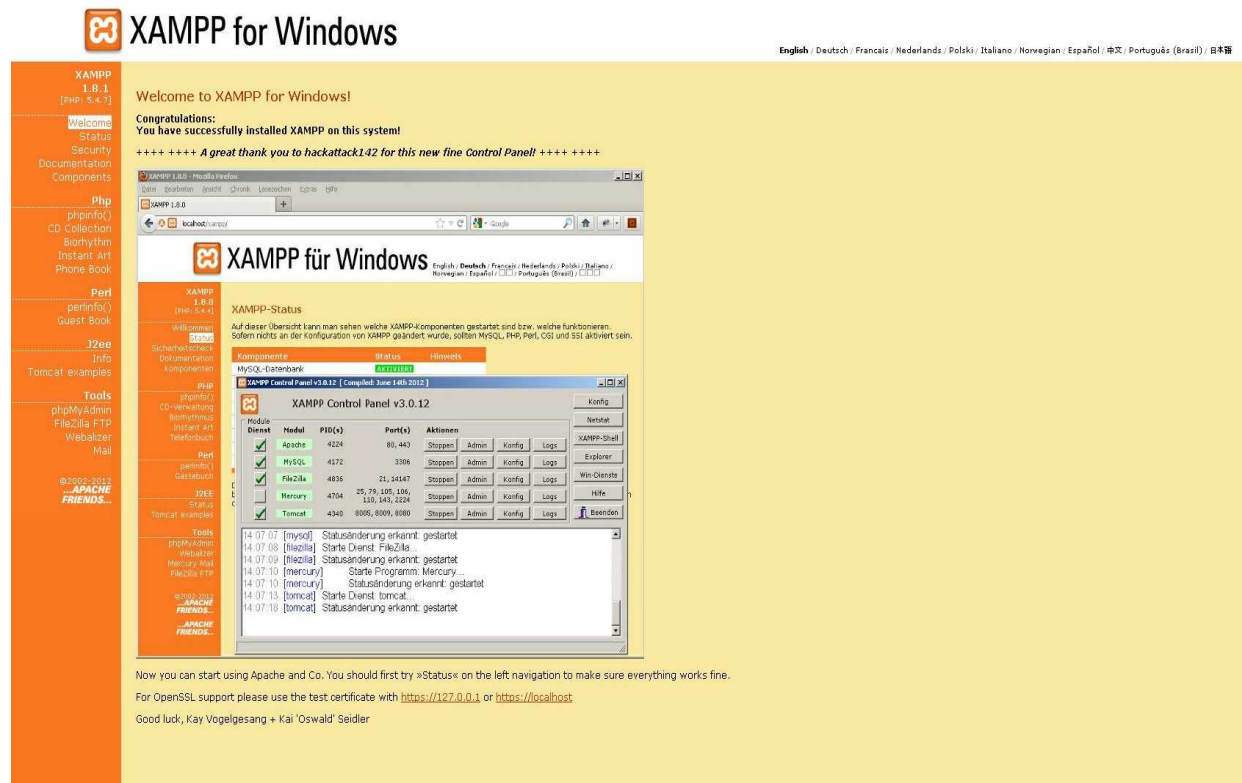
XAMPP for Windows

English / Deutsch / Francais / Nederlands / Polski / Italiano / Norwegian / Español / 中文 / Português (Brasil) / 日本語

XAMPP
1.8.1
[PHP: 5.4.7]

Welcome
Status
Security
Documentation
Components

Php
phpinfo()
CD Collection
Biorhythm
Instant Art
Phone Book

Perl
perlinfo()
Guest Book

J2ee
Info
Tomcat examples

Tools
phpMyAdmin
FileZilla FTP
Webalizer
Mail

©2002-2012
...APACHE
FRIENDS...

Welcome to XAMPP for Windows!

Congratulations:
You have successfully installed XAMPP on this system!

++++ ++++ A great thank you to hackattack142 for this new fine Control Panel! ++++ ++++

XAMPP 1.8.0 - Mozilla Firefox
Datei Bearbeiten Ansicht Chronik Lesezeichen Extras Hilfe
XAMPP 1.8.0
localhost/xampp/
Google

XAMPP für Windows
English / Deutsch / Francais / Nederlands / Polski / Italiano / Norwegian / Español / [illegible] / Português (Brasil) / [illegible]

XAMPP
1.8.0
[PHP: 5.4.4]
Willkommen
Status
Sicherheitscheck
Dokumentation
Komponenten
PHP
phpinfo()
CD-Verwaltung
Biorhythmus
Instant Art
Telefonbuch
Perl
perlinfo()
Gästebuch
J2EE
Status
Tomcat examples
Tools
phpMyAdmin
Webalizer
Mercury Mail
FileZilla FTP
©2002-2012
...APACHE
FRIENDS...
...APACHE
FRIENDS...

XAMPP-Status
Auf dieser Übersicht kann man sehen welche XAMPP-Komponenten gestartet sind bzw. welche funktionieren. Sofern nichts an der Konfiguration von XAMPP geändert wurde, sollten MySQL, PHP, Perl, CGI und SSI aktiviert sein.

| Komponente | Status | Hinweis |
|---|---|---|
| MySQL-Datenbank | AKTIVIERT | |

XAMPP Control Panel v3.0.12 [ Compiled: June 14th 2012 ]
XAMPP Control Panel v3.0.12
Konfig
Netstat
XAMPP-Shell
Explorer
Win-Dienste
Hilfe
Beenden

| Module Dienst | Modul | PID(s) | Port(s) | Aktionen | | | |
|---|---|---|---|---|---|---|---|
| | Apache | 4224 | 80, 443 | Stoppen | Admin | Konfig | Logs |
| | MySQL | 4172 | 3306 | Stoppen | Admin | Konfig | Logs |
| | FileZilla | 4836 | 21, 14147 | Stoppen | Admin | Konfig | Logs |
| | Mercury | 4704 | 25, 79, 105, 106, 110, 143, 2224 | Stoppen | Admin | Konfig | Logs |
| | Tomcat | 4340 | 8005, 8009, 8080 | Stoppen | Admin | Konfig | Logs |

14:07:07 [mysql] Statusänderung erkannt: gestartet
14:07:08 [filezilla] Starte Dienst: FileZilla...
14:07:09 [filezilla] Statusänderung erkannt: gestartet
14:07:10 [mercury] Starte Programm: Mercury...
14:07:10 [mercury] Statusänderung erkannt: gestartet
14:07:13 [tomcat] Starte Dienst: tomcat...
14:07:18 [tomcat] Statusänderung erkannt: gestartet

Now you can start using Apache and Co. You should first try »Status« on the left navigation to make sure everything works fine.

For OpenSSL support please use the test certificate with https://127.0.0.1 or https://localhost

Good luck, Kay Vogelgesang + Kai 'Oswald' Seidler